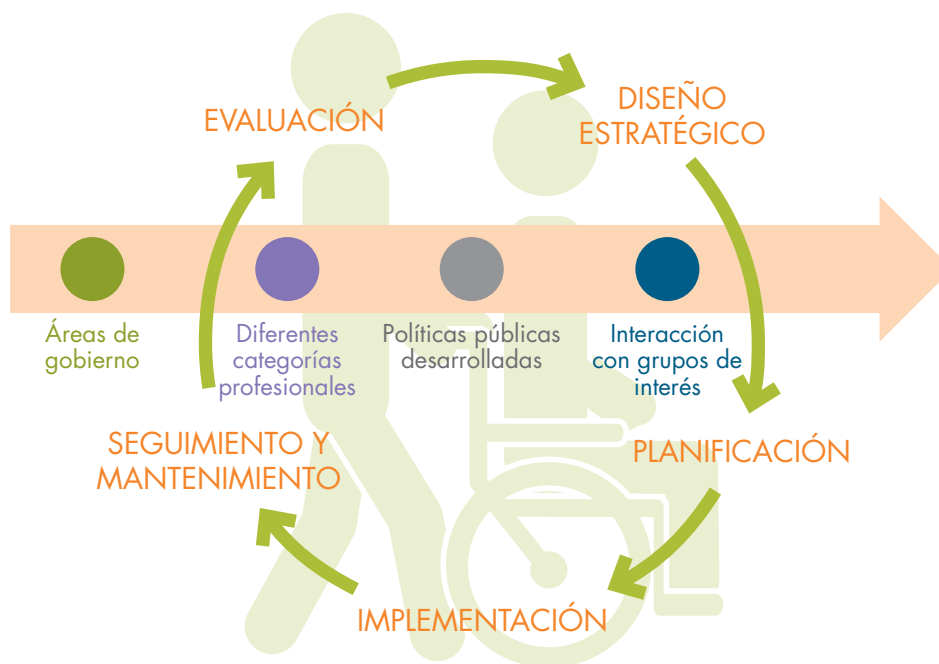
EVALUACIÓN

DISEÑO ESTRATÉGICO

Áreas de gobierno

Diferentes categorías profesionales

Políticas públicas desarrolladas

Interacción con grupos de interés

SEGUIMIENTO Y MANTENIMIENTO

PLANIFICACIÓN

IMPLEMENTACIÓN